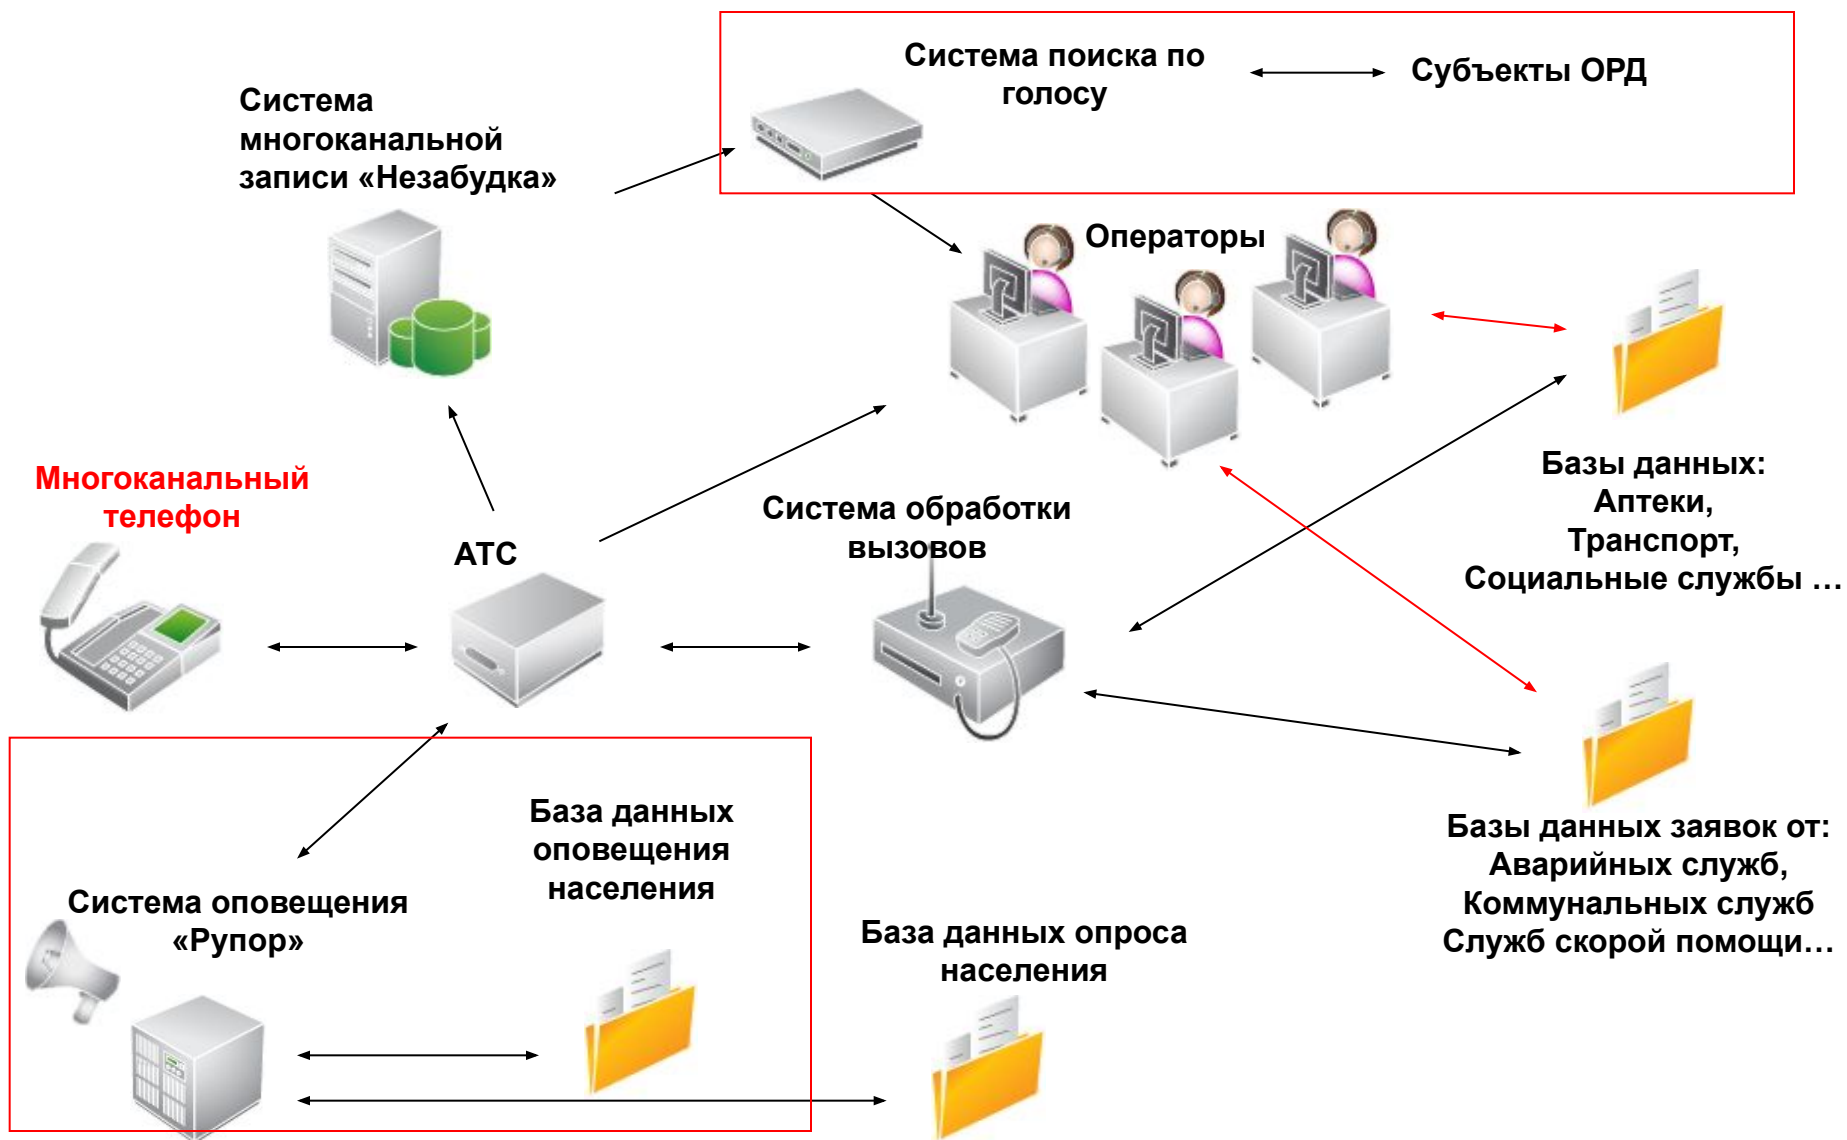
Система поиска по голосу

Субъекты ОРД

Система многоканальной записи «Незабудка»

Операторы

Многоканальный телефон

АТС

Система обработки вызовов

Базы данных:
Аптеки,
Транспорт,
Социальные службы …

Базы данных заявок от:
Аварийных служб,
Коммунальных служб
Служб скорой помощи…

База данных оповещения населения

Система оповещения «Рупор»

База данных опроса населения